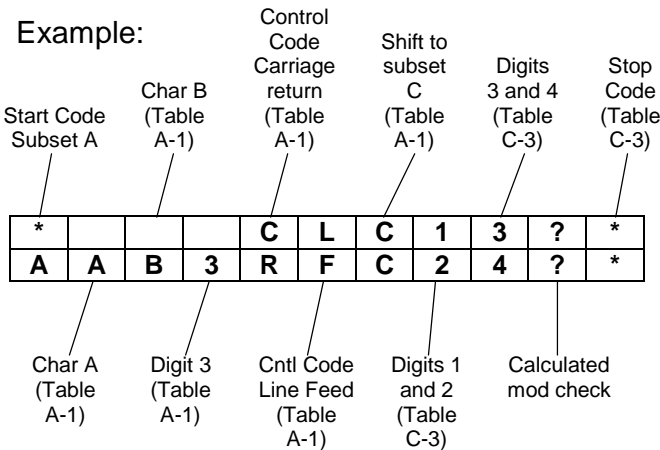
Example:

Start Code Subset A

Char B (Table A-1)

Control Code Carriage return (Table A-1)

Shift to subset C (Table A-1)

Digits 3 and 4 (Table C-3)

Stop Code (Table C-3)

| * | | | | C | L | C | 1 | 3 | ? | * |
|---|---|---|---|---|---|---|---|---|---|---|
| A | A | B | 3 | R | F | C | 2 | 4 | ? | * |

Char A (Table A-1)

Digit 3 (Table A-1)

Cntl Code Line Feed (Table A-1)

Digits 1 and 2 (Table C-3)

Calculated mod check